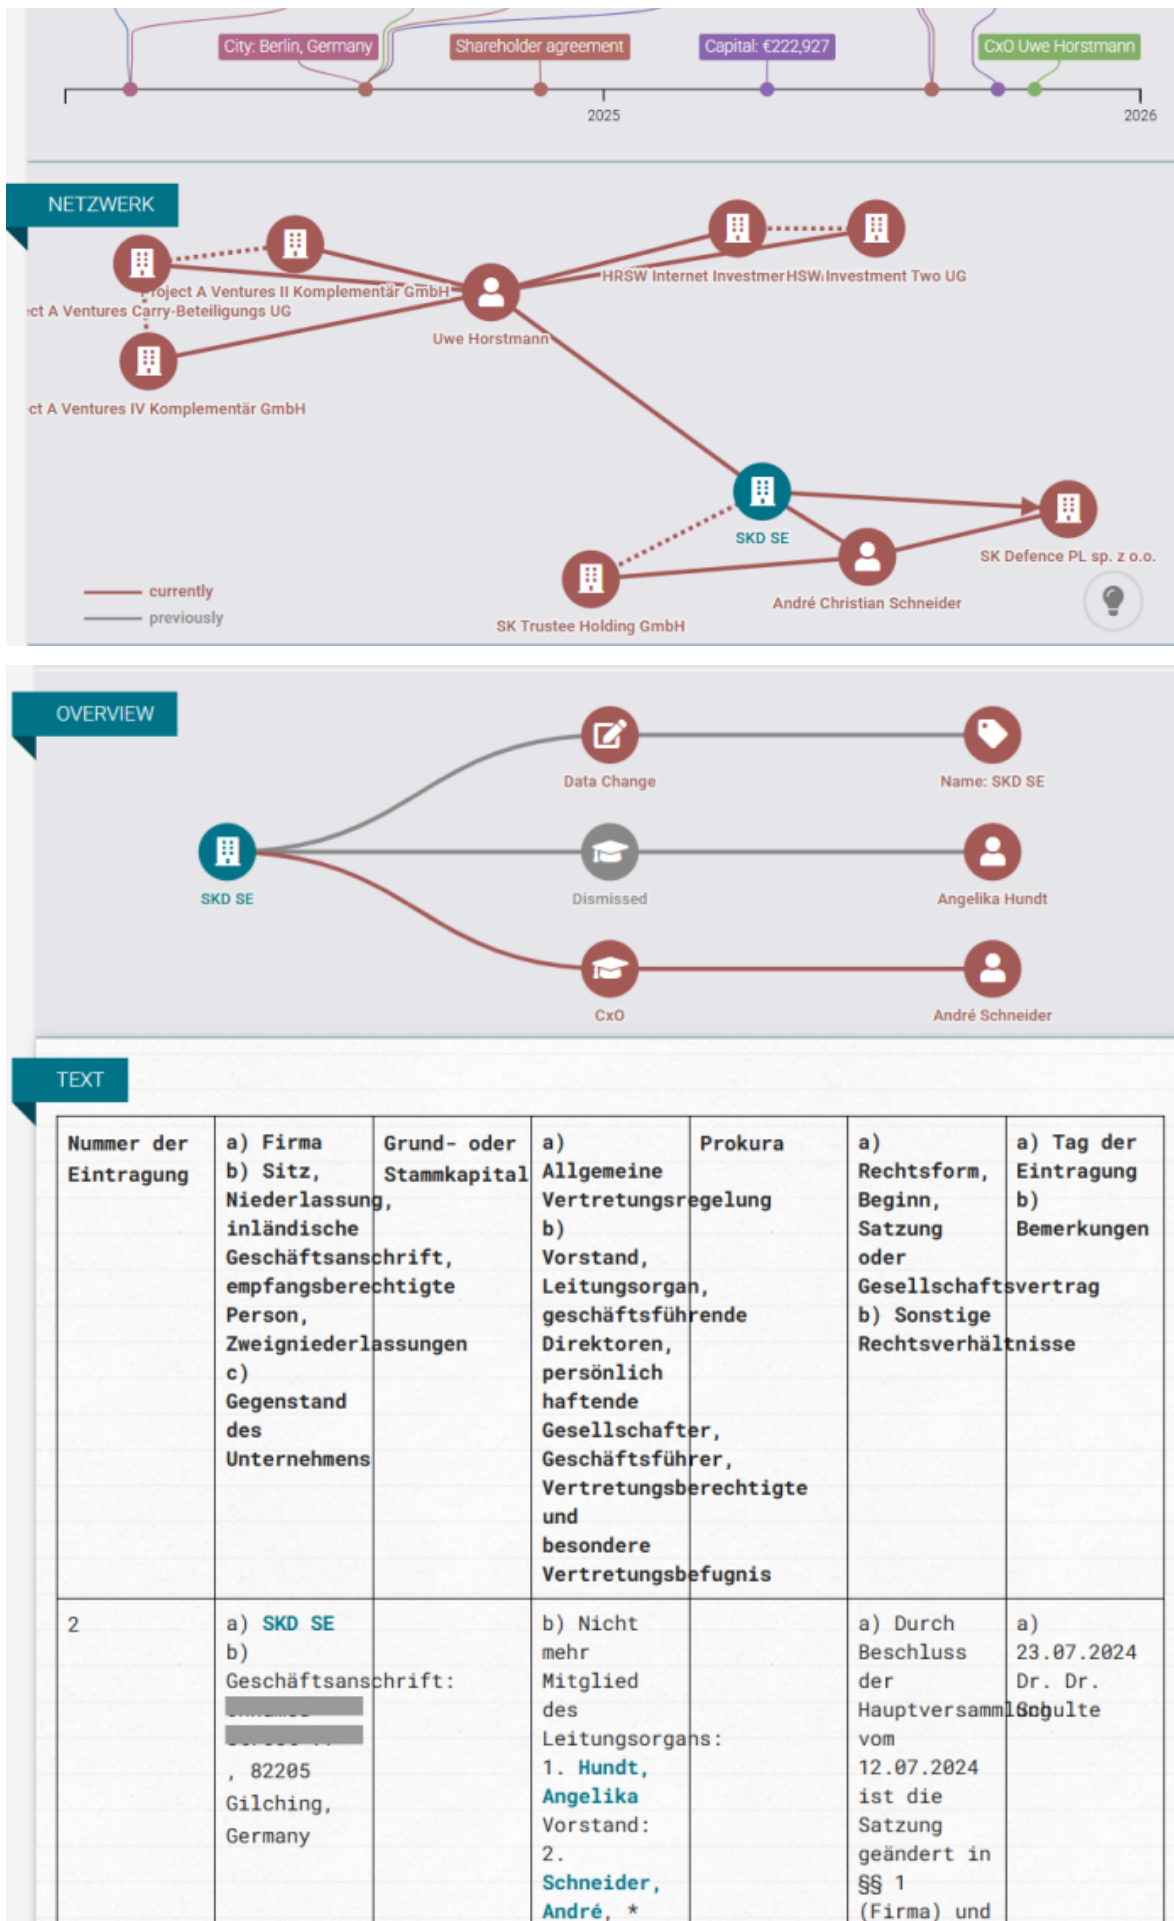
City: Berlin, Germany
Shareholder agreement
Capital: €222,927
CxO Uwe Horstmann
2025
2026

NETZWERK

roject A Ventures II Komplementär GmbH
ct A Ventures Carry-Beteiligungs UG
ct A Ventures IV Komplementär GmbH
Uwe Horstmann
HRSW Internet InvestmerHSW Investment Two UG
SKD SE
SK Defence PL sp. z o.o.
André Christian Schneider
SK Trustee Holding GmbH
currently
previously

OVERVIEW

Data Change
Name: SKD SE
SKD SE
Dismissed
Angelika Hundt
CxO
André Schneider

TEXT

| Nummer der Eintragung | a) Firma b) Sitz, Niederlassung, inländische Geschäftsanschrift, empfangsberechtigte Person, Zweigniederlassungen c) Gegenstand des Unternehmens | Grund- oder Stammkapital | a) Allgemeine Vertretungsregelung b) Vorstand, Leitungsorgan, geschäftsführende Direktoren, persönlich haftende Gesellschafter, Geschäftsführer, Vertretungsberechtigte und besondere Vertretungsbefugnis | Prokura | a) Rechtsform, Beginn, Satzung oder Gesellschaftsvertrag b) Sonstige Rechtsverhältnisse | a) Tag der Eintragung b) Bemerkungen |
|---|---|---|---|---|---|---|
| 2 | a) SKD SE b) Geschäftsanschrift: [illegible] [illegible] , 82205 Gilching, Germany | | b) Nicht mehr Mitglied des Leitungsorgans: 1. Hundt, Angelika Vorstand: 2. Schneider, André, * | | a) Durch Beschluss der Hauptversammlung vom 12.07.2024 ist die Satzung geändert in §§ 1 (Firma) und | a) 23.07.2024 Dr. Dr. Schulte |